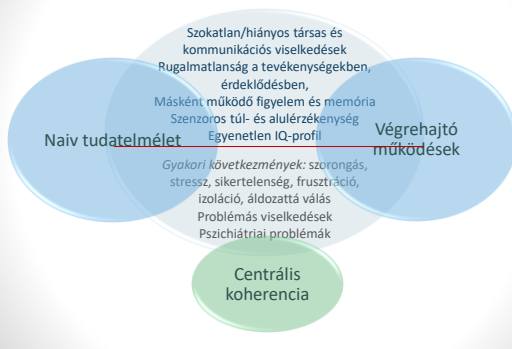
Szokatlan/hiányos társas és kommunikációs viselkedések
Rugalmatlanság a tevékenységekben, érdeklődésben,
Másként működő figyelem és memória
Szenzoros túl- és alulérzékenység
Egyenetlen IQ-profil

Naiv tudatelmélet

Végrehajtó működések

Gyakori következmények: szorongás, stressz, sikertelenség, frusztráció, izoláció, áldozattá válás
Problémás viselkedések
Pszichiátriai problémák

Centrális koherencia